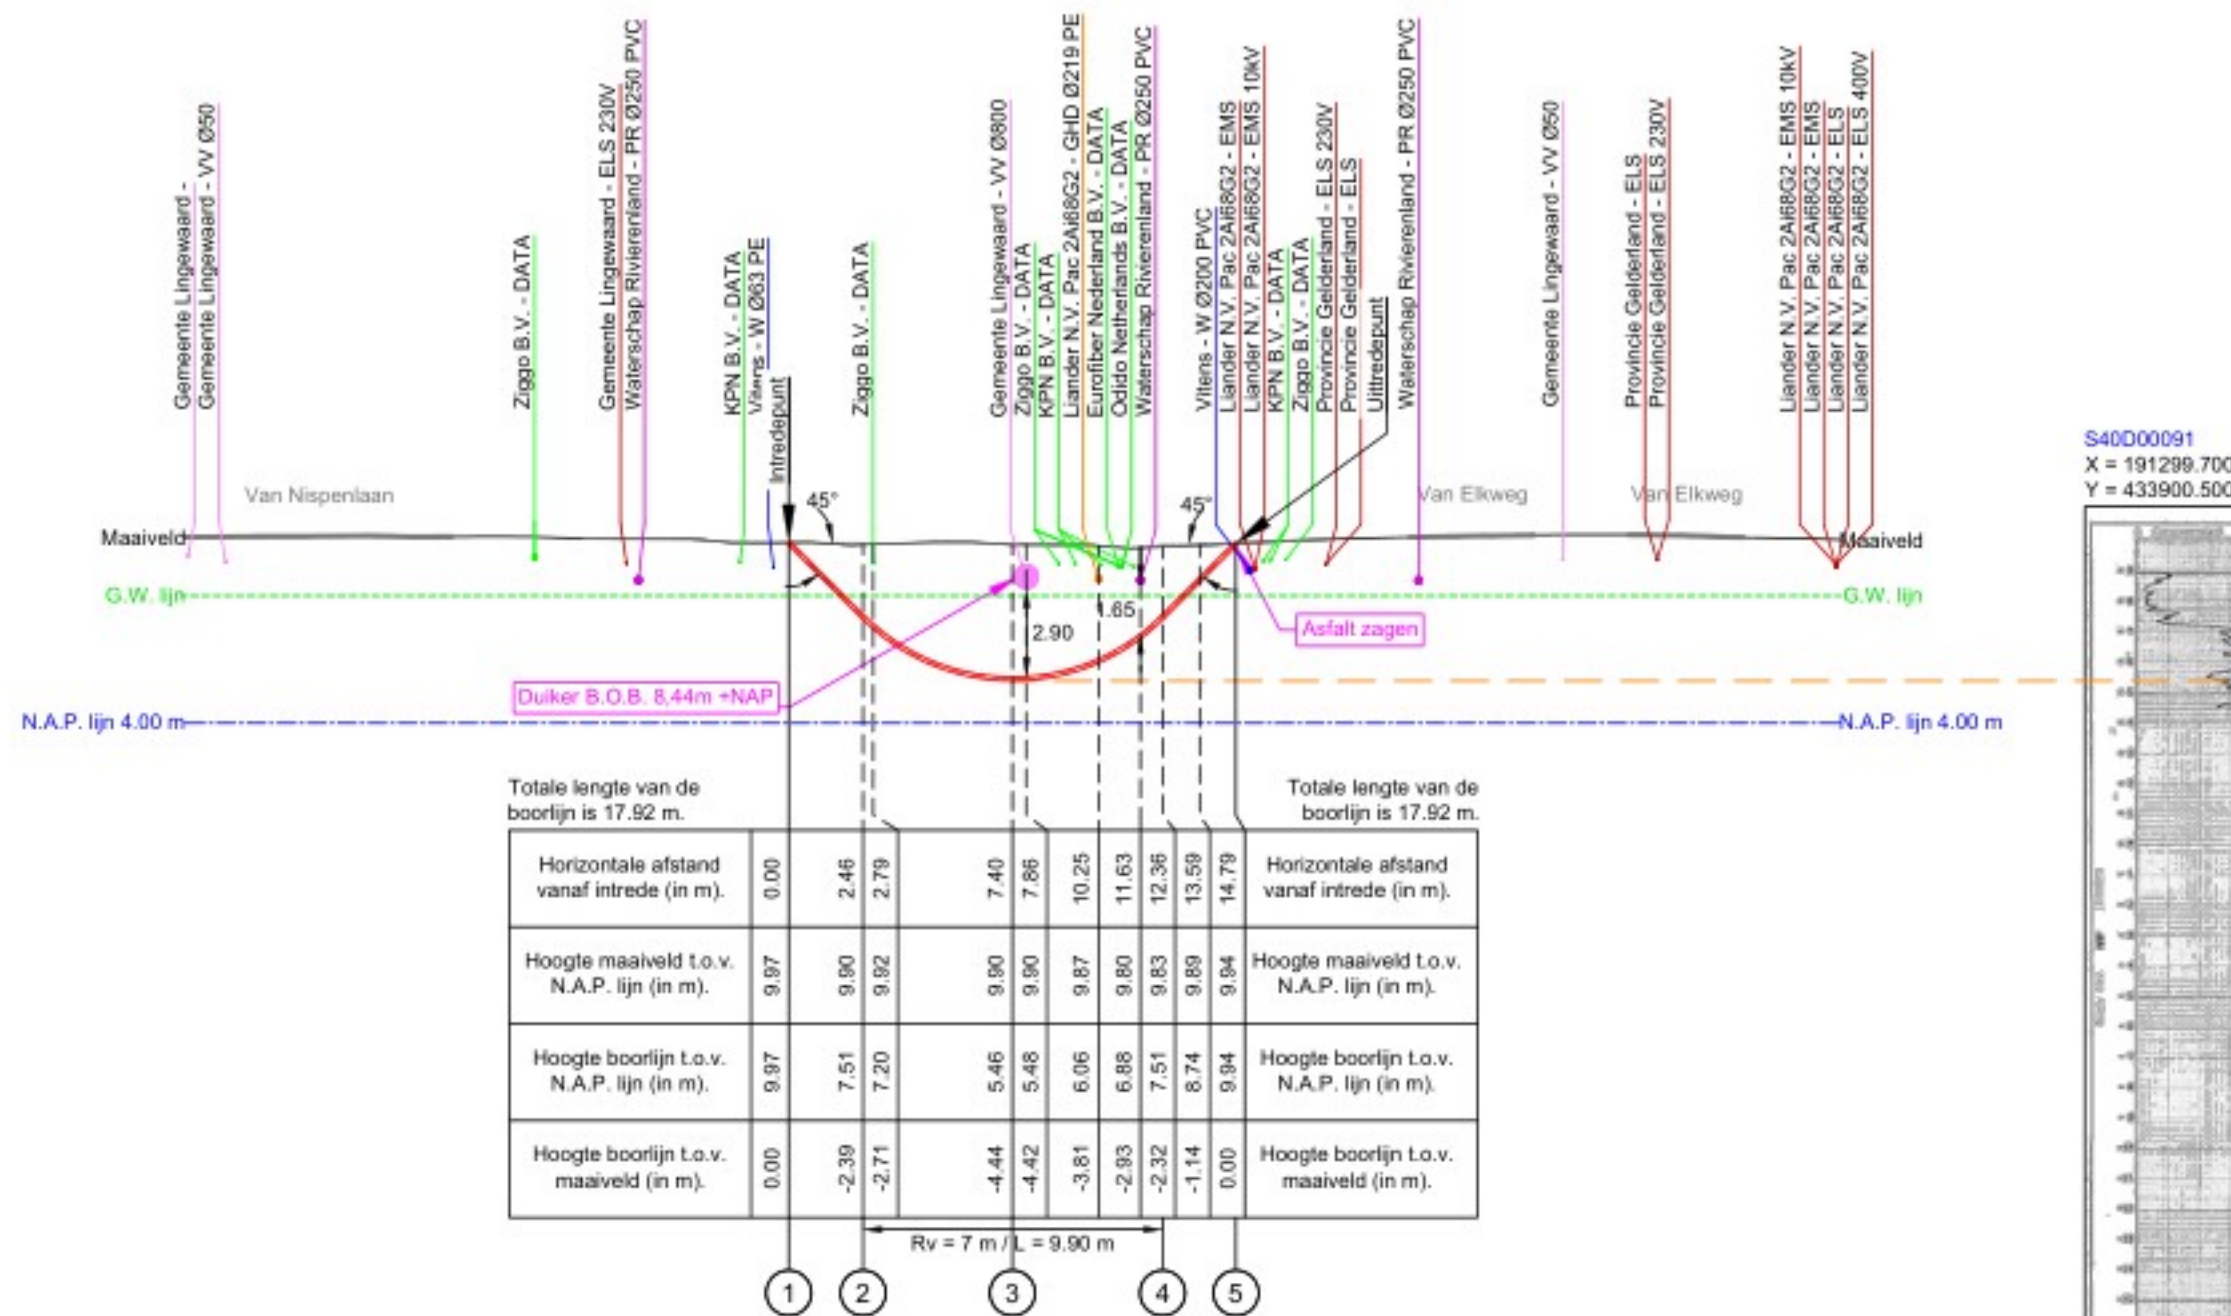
Gemeente Lingewaard -
Gemeente Lingewaard - VV Ø50
Ziggo B.V. - DATA
Gemeente Lingewaard - ELS 230V
Waterschap Rivierenland - PR Ø250 PVC
KPN B.V. - DATA
Vitens - W Ø63 PE
Intredepunt
Ziggo B.V. - DATA
Gemeente Lingewaard - VV Ø800
Ziggo B.V. - DATA
KPN B.V. - DATA
Liander N.V. Pac 2Al68G2 - GHD Ø219 PE
Eurofiber Nederland B.V. - DATA
Odido Netherlands B.V. - DATA
Waterschap Rivierenland - PR Ø250 PVC
Vitens - W Ø200 PVC
Liander N.V. Pac 2Al68G2 - EMS
Liander N.V. Pac 2Al68G2 - EMS 10kV
KPN B.V. - DATA
Ziggo B.V. - DATA
Provincie Gelderland - ELS 230V
Provincie Gelderland - ELS
Uittredepunt
Waterschap Rivierenland - PR Ø250 PVC
Gemeente Lingewaard - VV Ø50
Provincie Gelderland - ELS
Provincie Gelderland - ELS 230V
Liander N.V. Pac 2Al68G2 - EMS 10kV
Liander N.V. Pac 2Al68G2 - EMS
Liander N.V. Pac 2Al68G2 - ELS
Liander N.V. Pac 2Al68G2 - ELS 400V

S40D00091
X = 191299.700
Y = 433900.500

Van Nispenlaan
45°
45°
Van Elkweg
Van Elkweg
Maaiveld
Maaiveld
G.W. lijn
G.W. lijn
2.90
1.65
Asfalt zagen
Duiker B.O.B. 8,44m +NAP
N.A.P. lijn 4.00 m
N.A.P. lijn 4.00 m

Totale lengte van de boorlijn is 17.92 m.
Totale lengte van de boorlijn is 17.92 m.

| Horizontale afstand vanaf intrede (in m). | 0.00 | 2.46 | 2.79 | 7.40 | 7.86 | 10.25 | 11.63 | 12.36 | 13.59 | 14.79 | Horizontale afstand vanaf intrede (in m). |
|---|---|---|---|---|---|---|---|---|---|---|---|
| Hoogte maaiveld t.o.v. N.A.P. lijn (in m). | 9.97 | 9.90 | 9.82 | 9.80 | 9.90 | 9.87 | 9.80 | 9.83 | 9.89 | 9.94 | Hoogte maaiveld t.o.v. N.A.P. lijn (in m). |
| Hoogte boorlijn t.o.v. N.A.P. lijn (in m). | 9.97 | 7.51 | 7.20 | 5.46 | 5.48 | 6.06 | 6.88 | 7.51 | 8.74 | 9.94 | Hoogte boorlijn t.o.v. N.A.P. lijn (in m). |
| Hoogte boorlijn t.o.v. maaiveld (in m). | 0.00 | -2.39 | -2.71 | -4.44 | -4.42 | -3.81 | -2.93 | -2.32 | -1.14 | 0.00 | Hoogte boorlijn t.o.v. maaiveld (in m). |

Rv = 7 m / L = 9.90 m
1
2
3
4
5